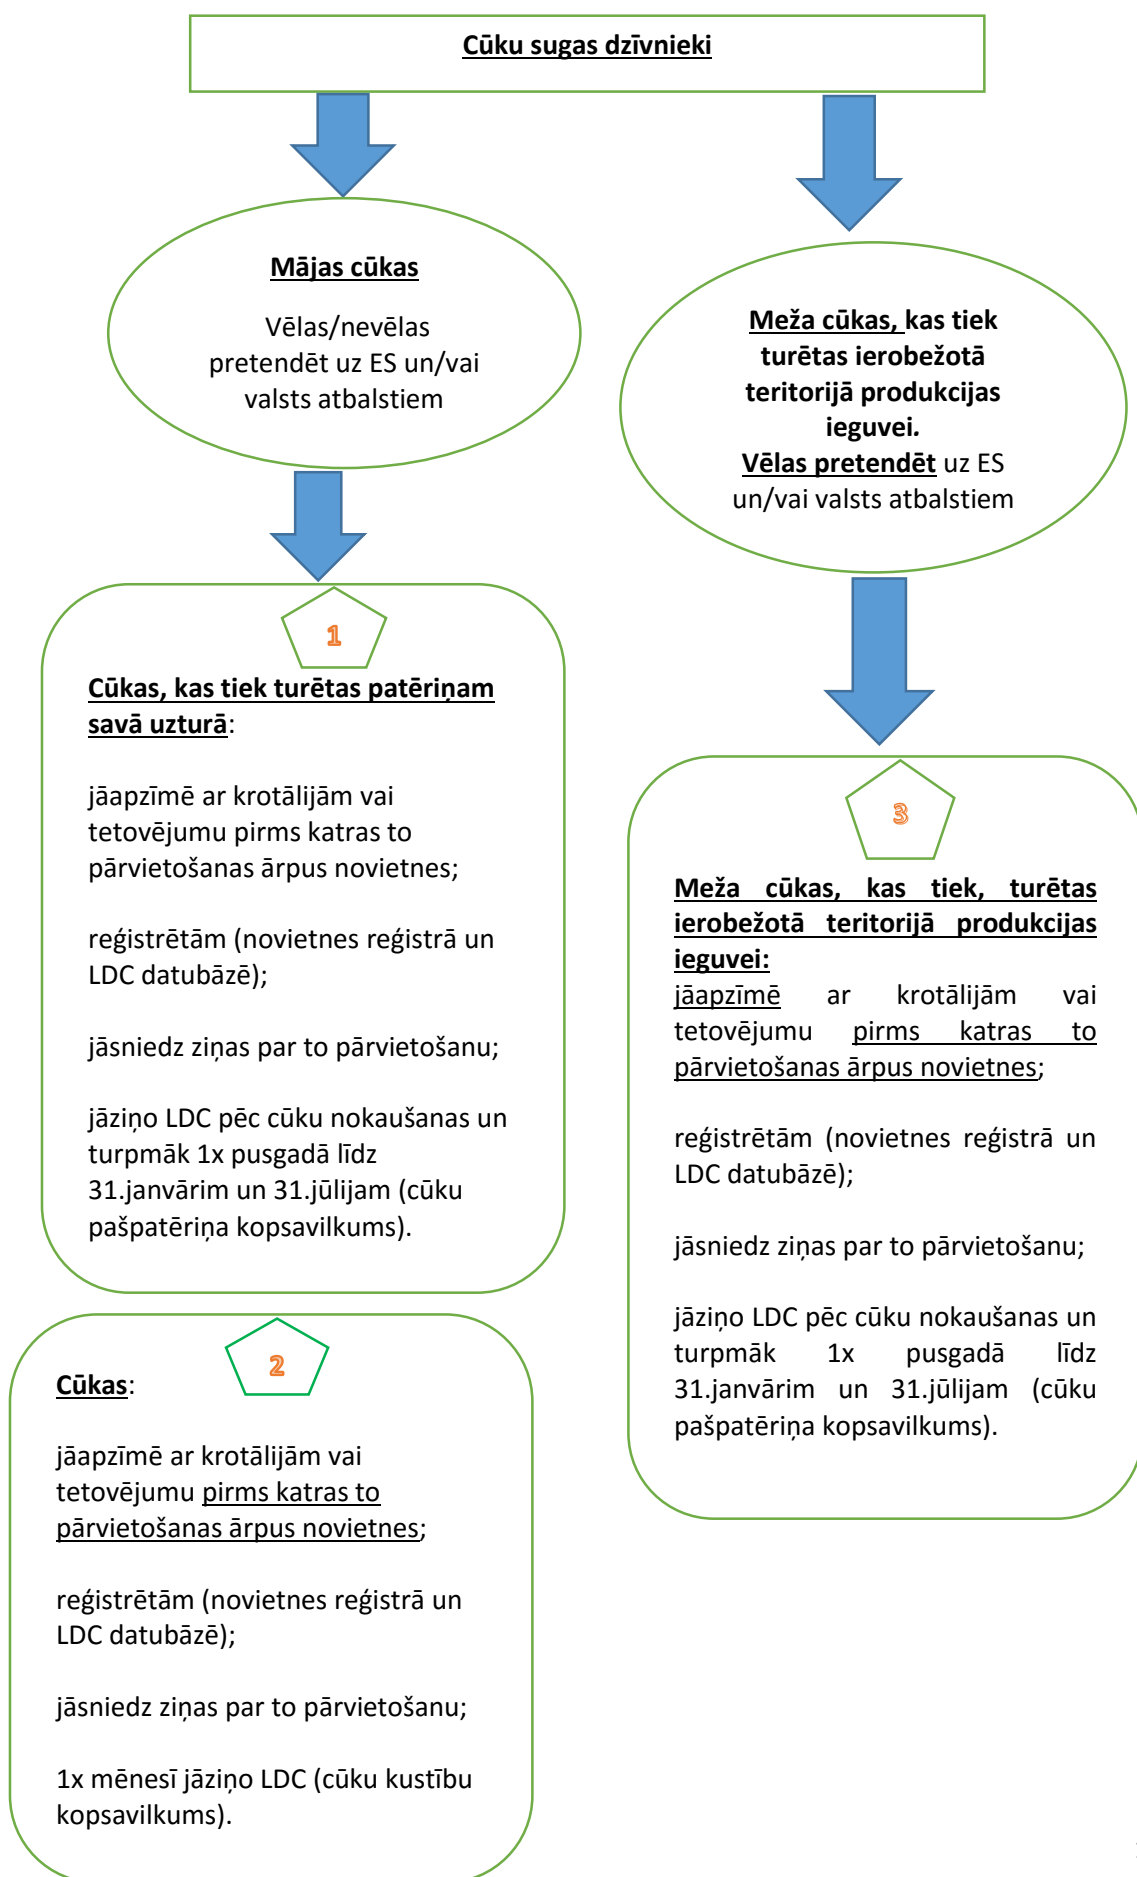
Cūku sugas dzīvnieki

Mājas cūkas

Vēlas/nevēlas pretendēt uz ES un/vai valsts atbalstiem

1

Cūkas, kas tiek turētas patēriņam savā uzturā:

jāapzīmē ar krotālijām vai tetovējumu pirms katras to pārvietošanas ārpus novietnes;

reģistrētām (novietnes reģistrā un LDC datubāzē);

jāsniedz ziņas par to pārvietošanu;

jāziņo LDC pēc cūku nokaušanas un turpmāk 1x pusgadā līdz 31.janvārim un 31.jūlijam (cūku pašpatēriņa kopsavilkums).

2

Cūkas:

jāapzīmē ar krotālijām vai tetovējumu pirms katras to pārvietošanas ārpus novietnes;

reģistrētām (novietnes reģistrā un LDC datubāzē);

jāsniedz ziņas par to pārvietošanu;

1x mēnesī jāziņo LDC (cūku kustību kopsavilkums).

Meža cūkas, kas tiek turētas ierobežotā teritorijā produkcijas ieguvei.
Vēlas pretendēt uz ES un/vai valsts atbalstiem

3

Meža cūkas, kas tiek, turētas ierobežotā teritorijā produkcijas ieguvei:
jāapzīmē ar krotālijām vai tetovējumu pirms katras to pārvietošanas ārpus novietnes;

reģistrētām (novietnes reģistrā un LDC datubāzē);

jāsniedz ziņas par to pārvietošanu;

jāziņo LDC pēc cūku nokaušanas un turpmāk 1x pusgadā līdz 31.janvārim un 31.jūlijam (cūku pašpatēriņa kopsavilkums).